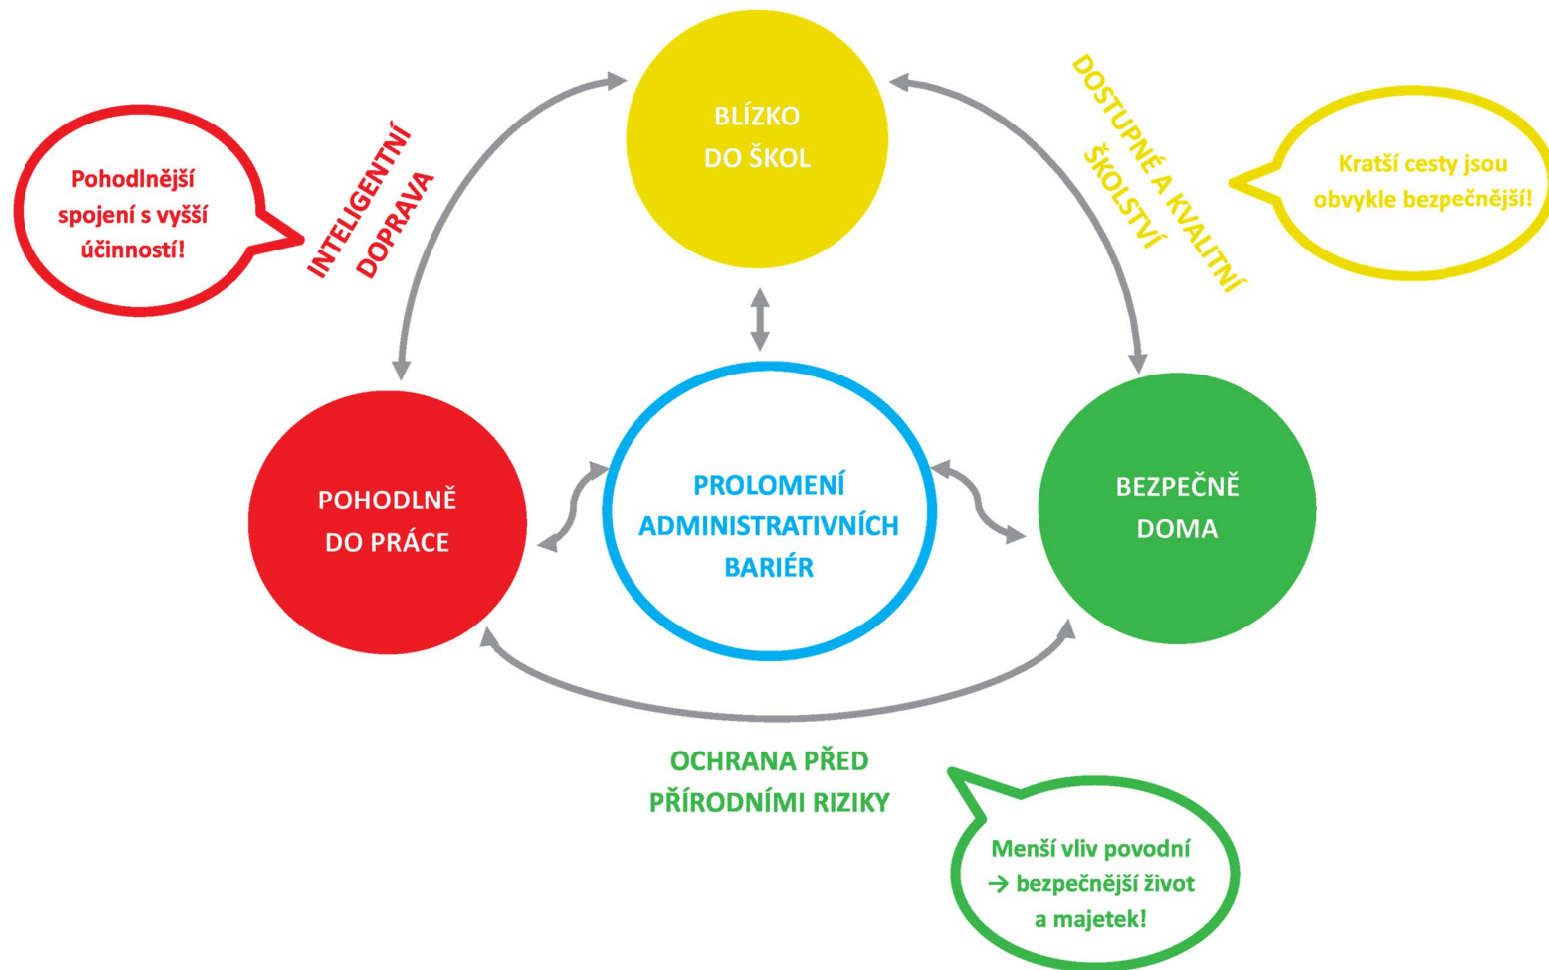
BLÍZKO DO ŠKOL

Pohodlnější spojení s vyšší účinností!

INTELIGENTNÍ DOPRAVA

DOSTUPNÉ A KVALITNÍ ŠKOLSTVÍ

Kratší cesty jsou obvykle bezpečnější!

POHODLNĚ DO PRÁCE

PROLOMENÍ ADMINISTRATIVNÍCH BARIÉR

BEZPEČNĚ DOMA

OCHRANA PŘED PŘÍRODNÍMI RIZIKY

Menší vliv povodní → bezpečnější život a majetek!